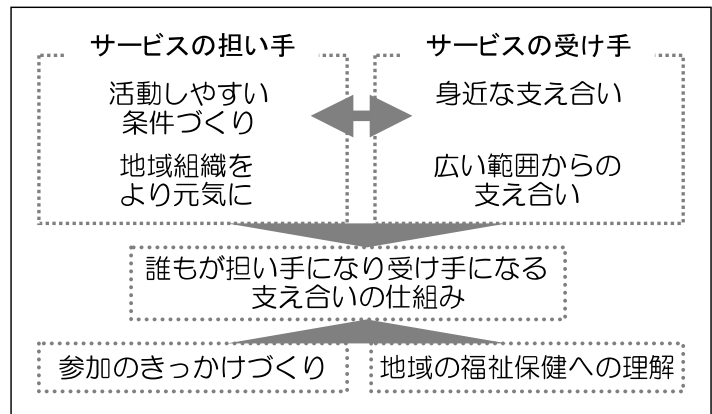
サービスの担い手

活動しやすい
条件づくり

地域組織を
より元気に

サービスの受け手

身近な支え合い

広い範囲からの
支え合い

誰もが担い手になり受け手になる
支え合いの仕組み

参加のきっかけづくり

地域の福祉保健への理解